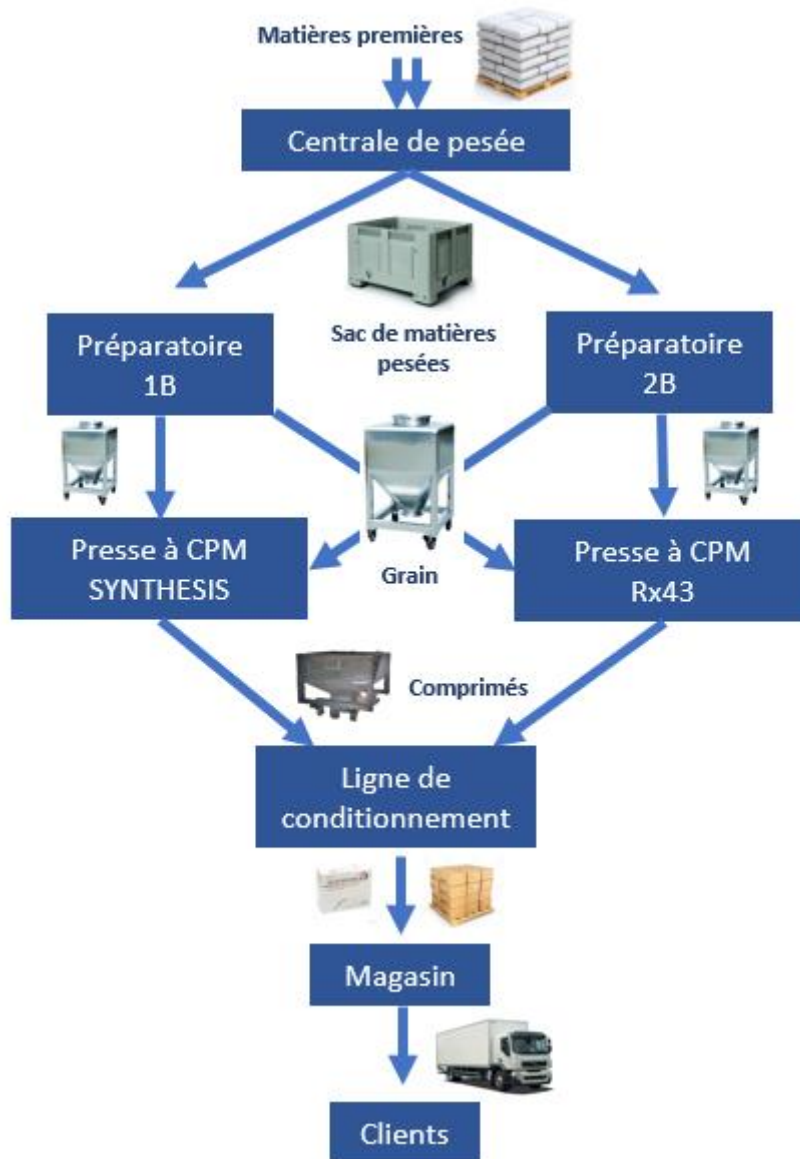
Matières premières

Centrale de pesée

Sac de matières pesées

Préparatoire 1B

Préparatoire 2B

Presse à CPM SYNTHESIS

Grain

Presse à CPM Rx43

Comprimés

Ligne de conditionnement

Magasin

Clients